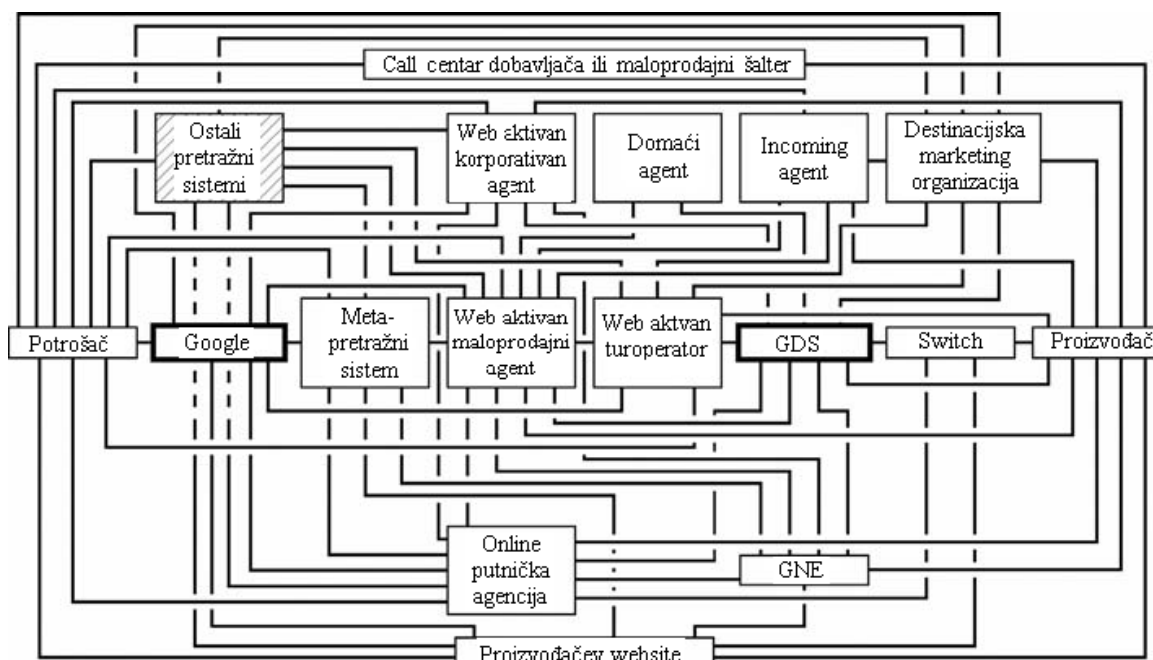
Call centar dobavljača ili maloprodajni šalter

Ostali pretražni sistemi

Web aktivan korporativan agent

Domaći agent

Incoming agent

Destinacijska marketing organizacija

Potrošač

Google

Meta-pretražni sistem

Web aktivan maloprodajni agent

Web aktvan turoperator

GDS

Switch

Proizvođač

Online putnička agencija

GNE

Proizvođačev website